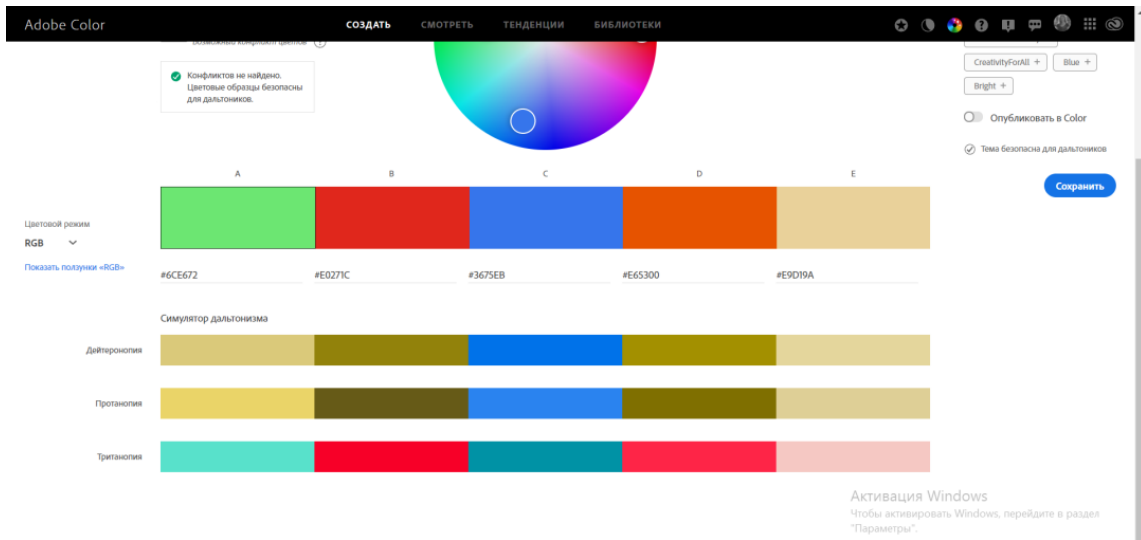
Adobe Color

СОЗДАТЬ СМОТРЕТЬ ТЕНДЕНЦИИ БИБЛИОТЕКИ

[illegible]

Конфликтов не найдено. Цветовые образцы безопасны для дальтоников.

CreativityForAll + Blue +

Bright +

Опубликовать в Color

Тема безопасна для дальтоников

Сохранить

A B C D E

Цветовой режим

RGB

Показать ползунки «RGB»

#6CE672 #E0271C #3675EB #E65300 #E9D19A

Симулятор дальтонизма

Дейтеронопия

Протанопия

Тританопия

Активация Windows
Чтобы активировать Windows, перейдите в раздел "Параметры".